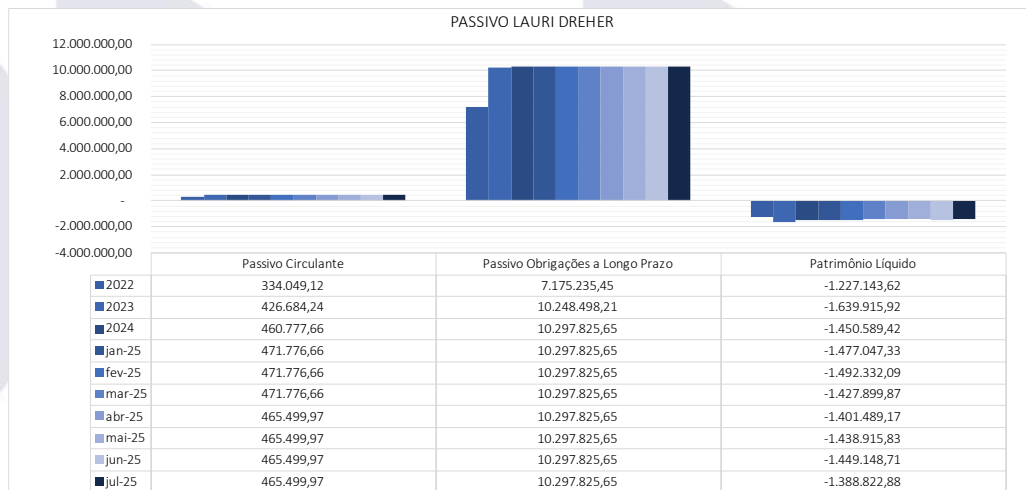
PASSIVO LAURI DREHER

12.000.000,00
10.000.000,00
8.000.000,00
6.000.000,00
4.000.000,00
2.000.000,00
-
-2.000.000,00
-4.000.000,00

| | Passivo Circulante | Passivo Obrigações a Longo Prazo | Patrimônio Líquido |
|---|---|---|---|
| 2022 | 334.049,12 | 7.175.235,45 | -1.227.143,62 |
| 2023 | 426.684,24 | 10.248.498,21 | -1.639.915,92 |
| 2024 | 460.777,66 | 10.297.825,65 | -1.450.589,42 |
| jan-25 | 471.776,66 | 10.297.825,65 | -1.477.047,33 |
| fev-25 | 471.776,66 | 10.297.825,65 | -1.492.332,09 |
| mar-25 | 471.776,66 | 10.297.825,65 | -1.427.899,87 |
| abr-25 | 465.499,97 | 10.297.825,65 | -1.401.489,17 |
| mai-25 | 465.499,97 | 10.297.825,65 | -1.438.915,83 |
| jun-25 | 465.499,97 | 10.297.825,65 | -1.449.148,71 |
| jul-25 | 465.499,97 | 10.297.825,65 | -1.388.822,88 |